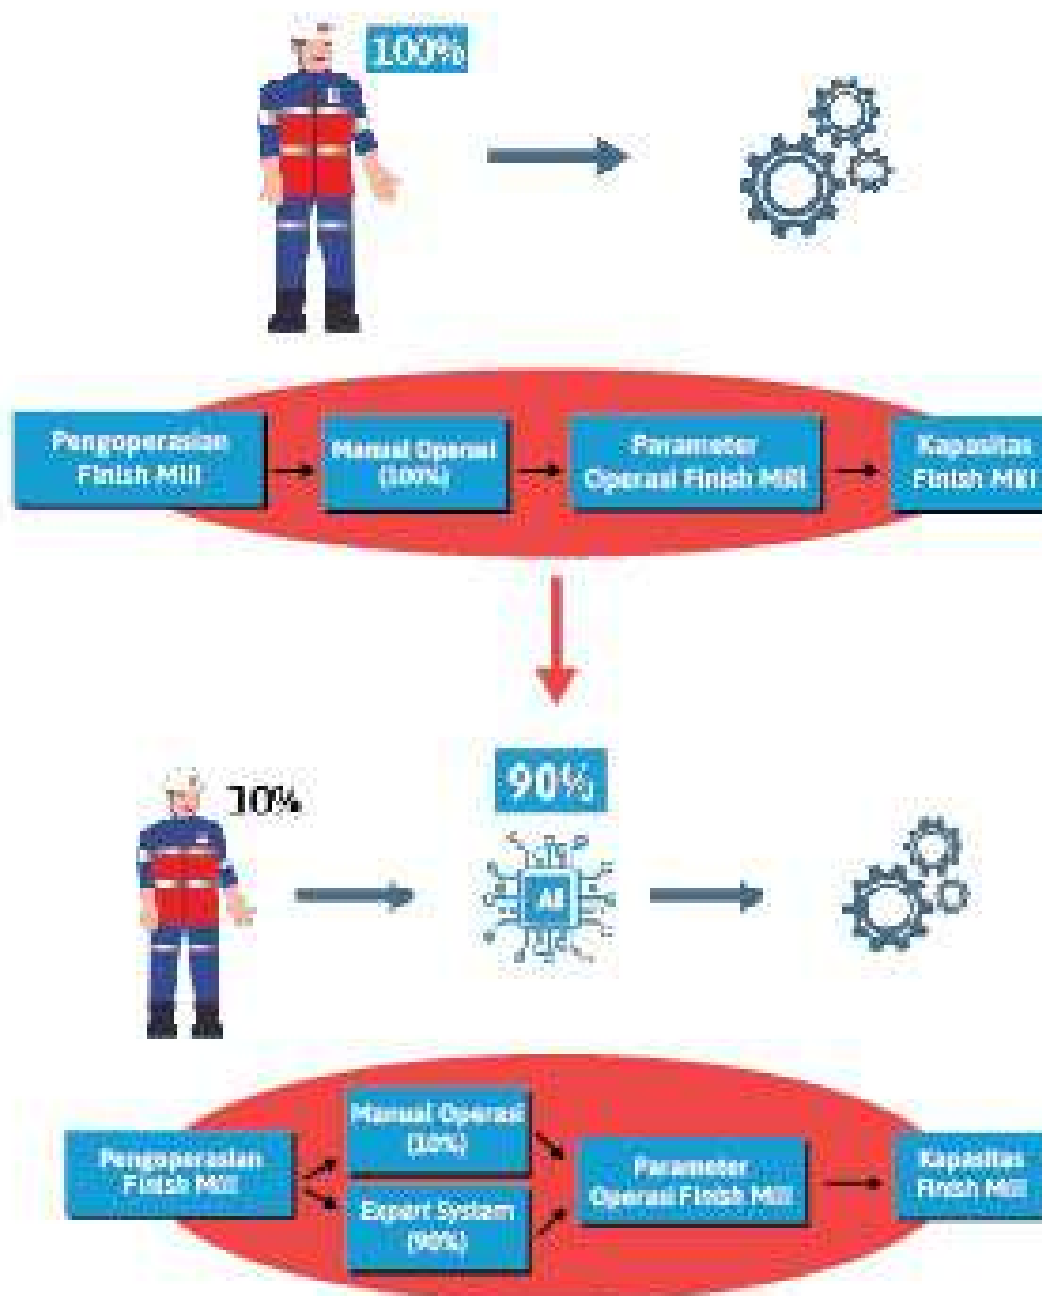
100%

Pengoperasian Finish Mill

Manual Operasi (100%)

Parameter Operasi Finish Mill

Kapasitas Finish Mill

90%

10%

AI

Pengoperasian Finish Mill

Manual Operasi (10%)

Expert System (90%)

Parameter Operasi Finish Mill

Kapasitas Finish Mill